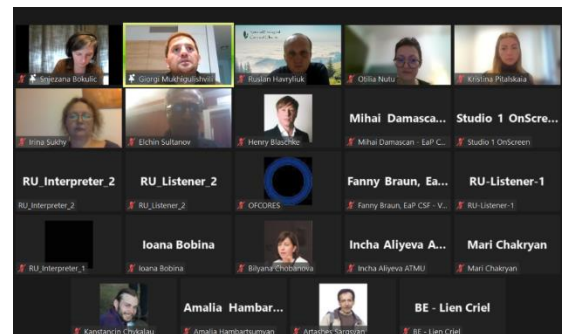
Snjezana Bokulic
Giorgi Mukhigulishvili
Ruslan Havryliuk
Otilia Nutu
Kristina Pitalskaia
Irina Sukhy
Elchin Sultanov
Henry Blaschke
Mihai Damasca...
Mihai Damascan - EaP C...
Studio 1 OnScre...
Studio 1 OnScreen
RU_Interpreter_2
RU_Interpreter_2
RU_Listener_2
RU_Listener_2
OFCORES
Fanny Braun, Ea...
Fanny Braun, EaP CSF - V...
RU-Listener-1
RU-Listener-1
RU_Interpreter_1
Ioana Bobina
Ioana Bobina
Bilyana Chobanova
Incha Aliyeva A...
Incha Aliyeva ATMU
Mari Chakryan
Mari Chakryan
Kanstancin Chykalau
Amalia Hambar...
Amalia Hambartsumyan
Artashes Sargsyan
BE - Lien Criel
BE - Lien Criel